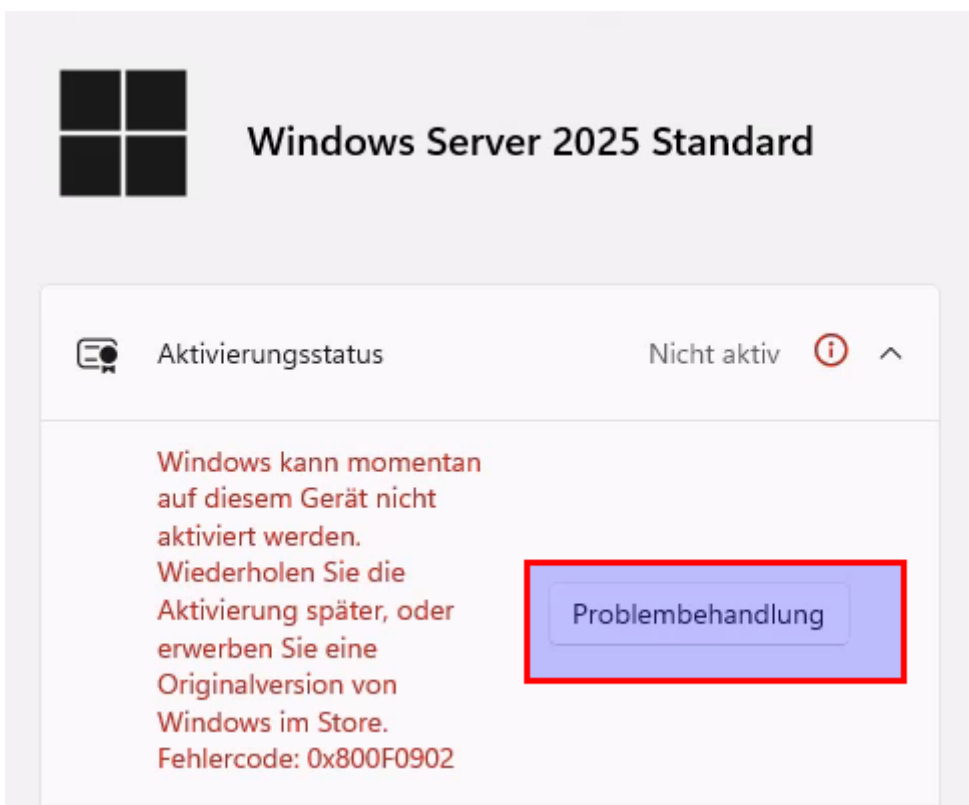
Windows Server 2025 Standard

Aktivierungsstatus

Nicht aktiv

Windows kann momentan auf diesem Gerät nicht aktiviert werden. Wiederholen Sie die Aktivierung später, oder erwerben Sie eine Originalversion von Windows im Store. Fehlercode: 0x800F0902

Problembehandlung